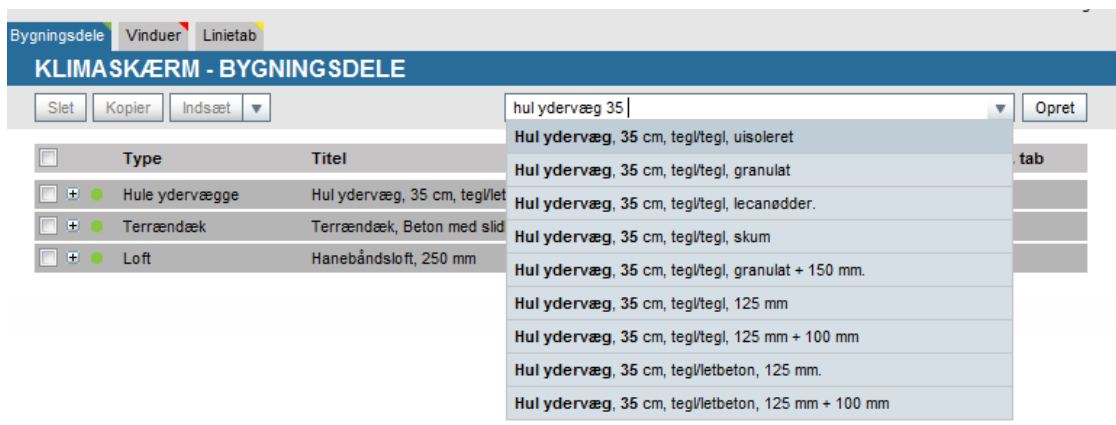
Bygningsdele Vinduer Linietab

KLIMASKÆRM - BYGNINGSDELE

Slet Kopier Indsæt

hul ydervæg 35

Opret

| | Type | Titel | . tab |
|---|---|---|---|
| | Hule ydervægge | Hul ydervæg, 35 cm, tegl/let | |
| | Terrændæk | Terrændæk, Beton med slid | |
| | Loft | Hanebåndsloft, 250 mm | |

Hul ydervæg, 35 cm, tegl/tegl, uisoleret
Hul ydervæg, 35 cm, tegl/tegl, granulat
Hul ydervæg, 35 cm, tegl/tegl, lecanødder.
Hul ydervæg, 35 cm, tegl/tegl, skum
Hul ydervæg, 35 cm, tegl/tegl, granulat + 150 mm.
Hul ydervæg, 35 cm, tegl/tegl, 125 mm
Hul ydervæg, 35 cm, tegl/tegl, 125 mm + 100 mm
Hul ydervæg, 35 cm, tegl/letbeton, 125 mm.
Hul ydervæg, 35 cm, tegl/letbeton, 125 mm + 100 mm